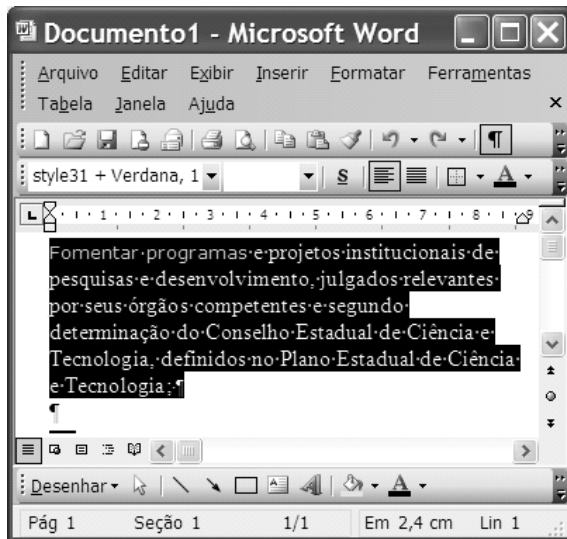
Documento1 - Microsoft Word

Arquivo Editar Exibir Inserir Formatar Ferramentas Tabela Janela Ajuda

style31 + Verdana, 1

S

1 · 2 · 3 · 4 · 5 · 6 · 7 · 8

Fomentar·programas·e·projetos·institucionais·de·pesquisas·e·desenvolvimento,·julgados·relevantes·por·seus·órgãos·competentes·e·segundo·determinação·do·Conselho·Estadual·de·Ciência·e·Tecnologia,·definidos·no·Plano·Estadual·de·Ciência·e·Tecnologia;¶
¶

Desenhar

Pág 1 Seção 1 1/1 Em 2,4 cm Lin 1